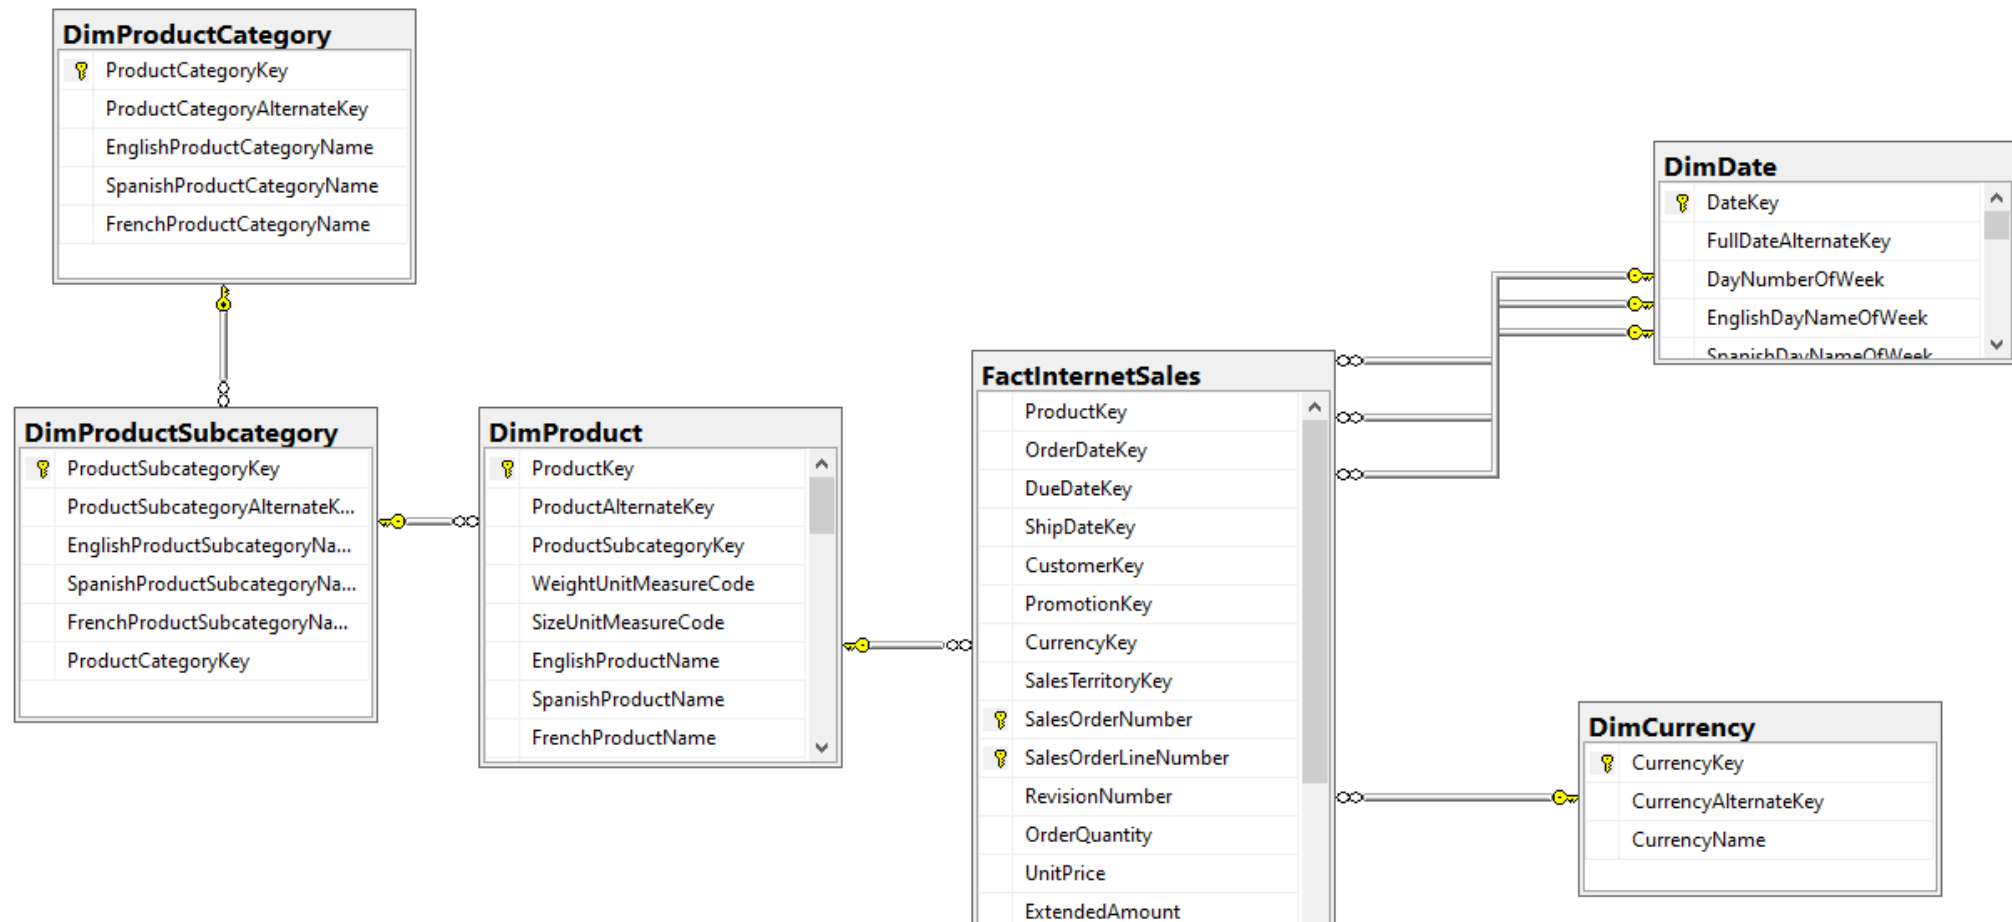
DimProductCategory

| |
|---|
| ProductCategoryKey |
| ProductCategoryAlternateKey |
| EnglishProductCategoryName |
| SpanishProductCategoryName |
| FrenchProductCategoryName |

DimDate

| |
|---|
| DateKey |
| FullDateAlternateKey |
| DayNumberOfWeek |
| EnglishDayNameOfWeek |
| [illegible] |

FactInternetSales

| |
|---|
| ProductKey |
| OrderDateKey |
| DueDateKey |
| ShipDateKey |
| CustomerKey |
| PromotionKey |
| CurrencyKey |
| SalesTerritoryKey |
| SalesOrderNumber |
| SalesOrderLineNumber |
| RevisionNumber |
| OrderQuantity |
| UnitPrice |
| ExtendedAmount |

DimProductSubcategory

| |
|---|
| ProductSubcategoryKey |
| ProductSubcategoryAlternateK... |
| EnglishProductSubcategoryNa... |
| SpanishProductSubcategoryNa... |
| FrenchProductSubcategoryNa... |
| ProductCategoryKey |

DimProduct

| |
|---|
| ProductKey |
| ProductAlternateKey |
| ProductSubcategoryKey |
| WeightUnitMeasureCode |
| SizeUnitMeasureCode |
| EnglishProductName |
| SpanishProductName |
| FrenchProductName |

DimCurrency

| |
|---|
| CurrencyKey |
| CurrencyAlternateKey |
| CurrencyName |